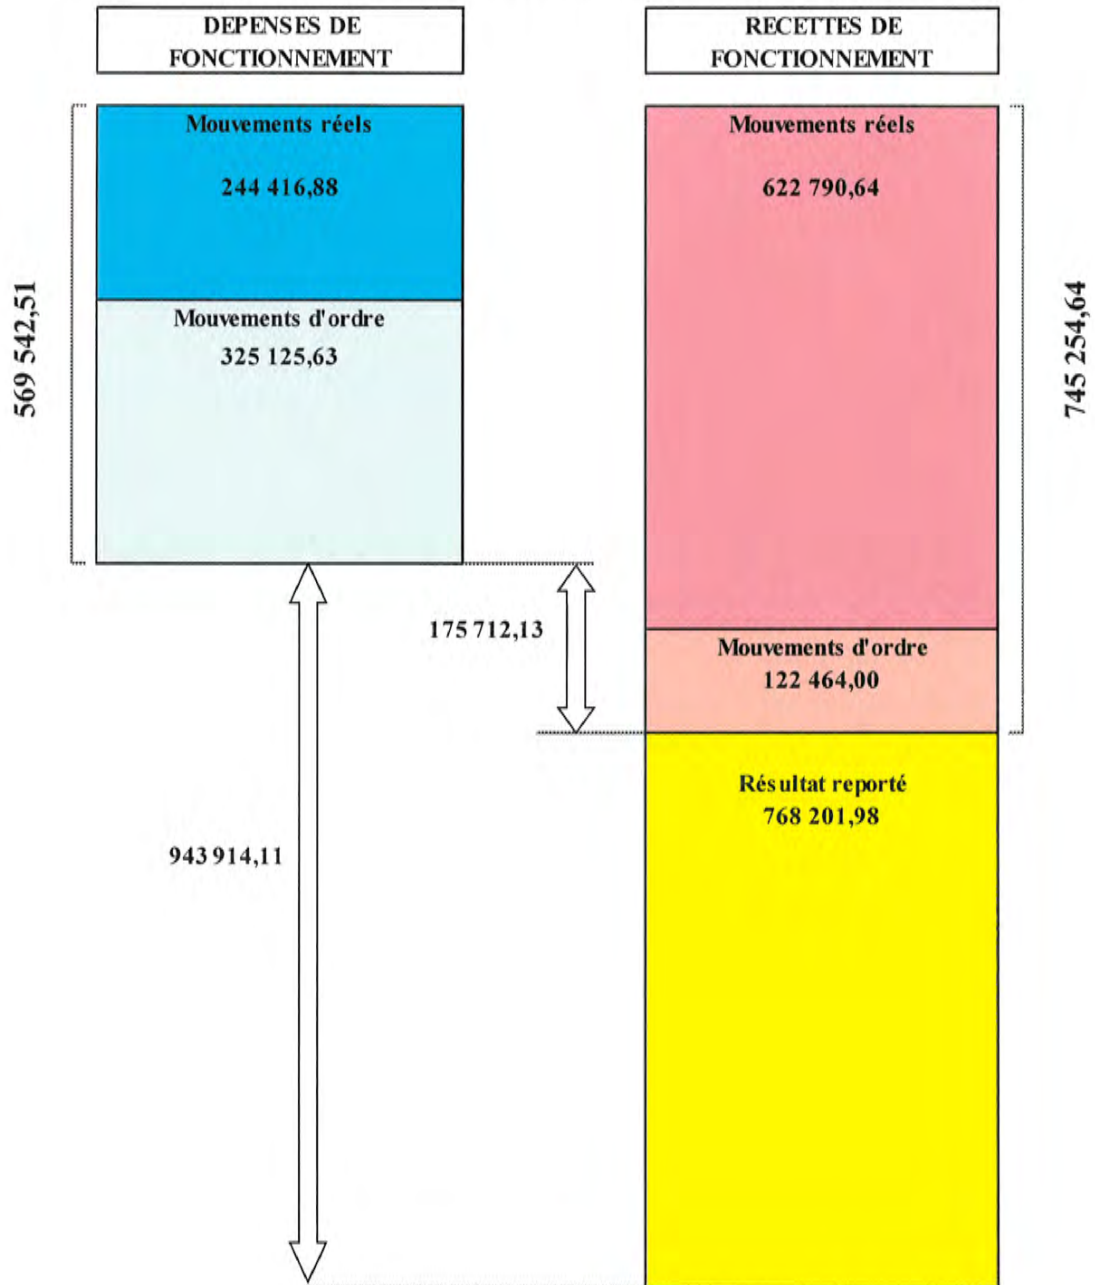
DEPENSES DE FONCTIONNEMENT

RECETTES DE FONCTIONNEMENT

569 542,51

Mouvements réels

244 416,88

Mouvements d'ordre

325 125,63

Mouvements réels

622 790,64

745 254,64

175 712,13

Mouvements d'ordre

122 464,00

943 914,11

Résultat reporté

768 201,98